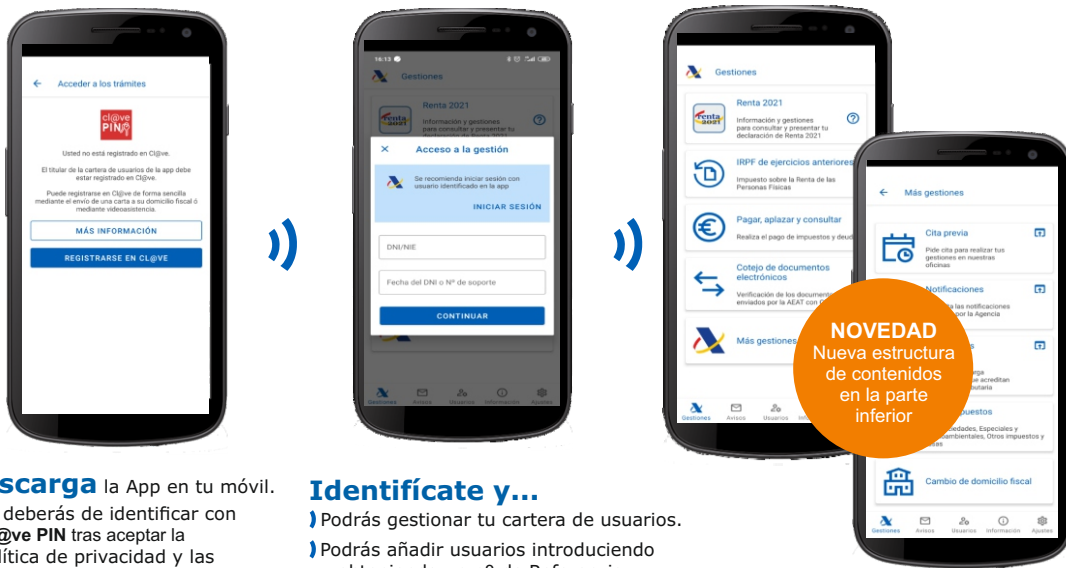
← Acceder a los trámites

cl@ve PIN

Usted no está registrado en Cl@ve.

El titular de la cartera de usuarios de la app debe estar registrado en Cl@ve.

Puede registrarse en Cl@ve de forma sencilla mediante el envío de una carta a su domicilio fiscal ó mediante videoasistencia.

MÁS INFORMACIÓN

REGISTRARSE EN CL@VE

16:13

Gestiones

Renta 2021

Información y gestiones para consultar y presentar tu

× Acceso a la gestión

Se recomienda iniciar sesión con usuario identificado en la app

INICIAR SESIÓN

DNI/NIE

Fecha del DNI o Nº de soporte

CONTINUAR

Gestiones Avisos Usuarios Información Ajustes

Gestiones

Renta 2021

Información y gestiones para consultar y presentar tu declaración de Renta 2021

IRPF de ejercicios anteriores

Impuesto sobre la Renta de las Personas Físicas

Pagar, aplazar y consultar

Realiza el pago de impuestos y deud

Cotejo de documentos electrónicos

Verificación de los documentos enviados por la AEAT con

Más gestiones

Gestiones Avisos Usuarios Inf

← Más gestiones

Cita previa

Pide cita para realizar tus gestiones en nuestras oficinas

Notificaciones

las notificaciones por la Agencia

NOVEDAD
Nueva estructura de contenidos en la parte inferior

ga se acreditan butaria

puestos

dades, Especiales y ambientales, Otros impuestos y

Cambio de domicilio fiscal

Gestiones Avisos Usuarios Información Ajustes

scarga la App en tu móvil.
deberás de identificar con @ve PIN tras aceptar la lítica de privacidad y las

Identifícate y...
Podrás gestionar tu cartera de usuarios.
Podrás añadir usuarios introduciendo